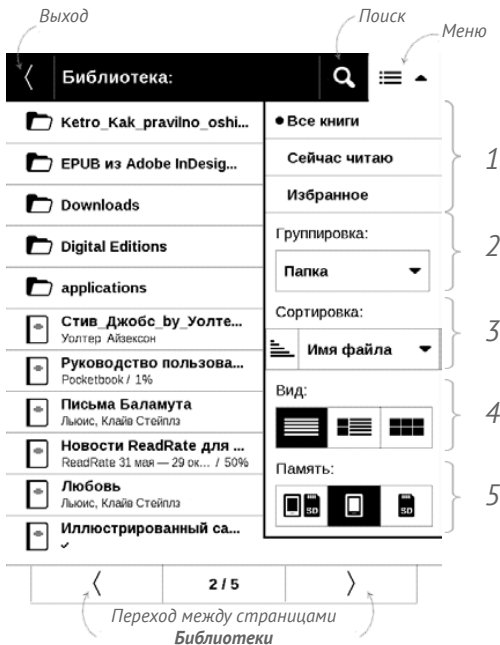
Выход

Поиск

Меню

Библиотека:

Ketro_Kak_pravilno_oshi...

EPUB из Adobe InDesig...

Downloads

Digital Editions

applications

Стив_Джобс_by_Уолте...
Уолтер Айзексон

Руководство пользова...
Pocketbook / 1%

Письма Баламута
Льюис, Клайв Стейплз

Новости ReadRate для ...
ReadRate 31 мая — 29 ок... / 50%

Любовь
Льюис, Клайв Стейплз

Иллюстрированный са...
✓

• Все книги

Сейчас читаю

Избранное

Группировка:

Папка

Сортировка:

Имя файла

Вид:

Память:

1

2

3

4

5

2 / 5

Переход между страницами Библиотеки